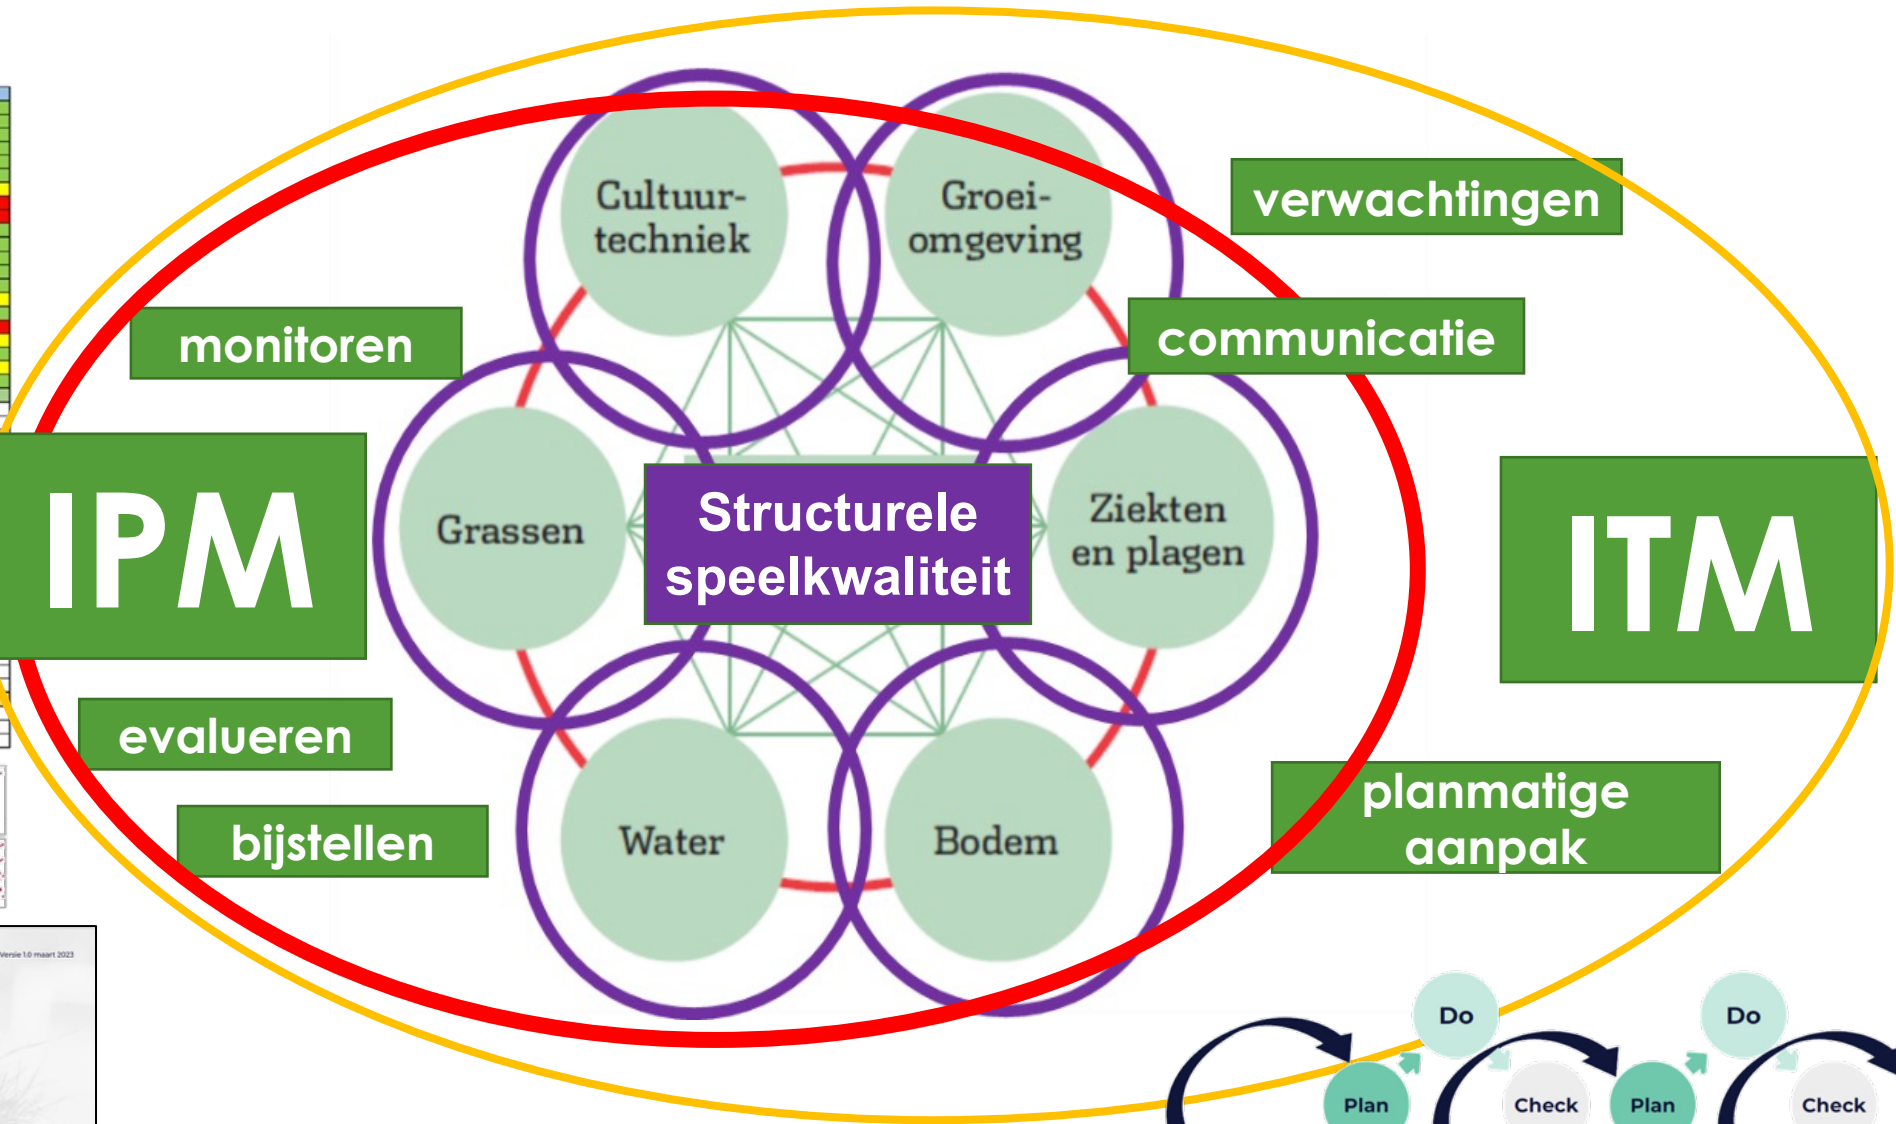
Cultuurtechniek

Groei-omgeving

verwachtingen

monitoren

communicatie

IPM

Grassen

Structurele speelkwaliteit

Ziekten en plagen

ITM

evalueren

bijstellen

Water

Bodem

planmatige aanpak

Versie 1.0 maart 2023

Do

Plan

Check

Do

Plan

Check